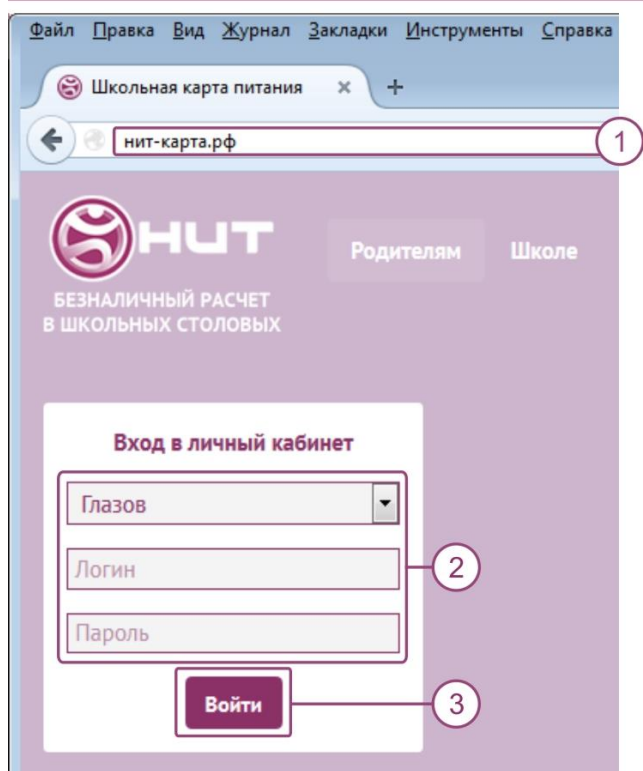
Файл Правка Вид Журнал Закладки Инструменты Справка

Школьная карта питания × +

нит-карта.рф

1

НИТ

БЕЗНАЛИЧНЫЙ РАСЧЕТ В ШКОЛЬНЫХ СТОЛОВЫХ

Родителям Школе

Вход в личный кабинет

Глазов

Логин

Пароль

2

Войти

3